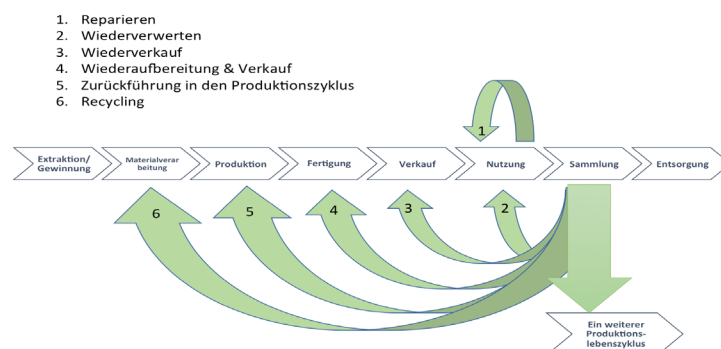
1. Reparieren
2. Wiederverwerten
3. Wiederverkauf
4. Wiederaufbereitung & Verkauf
5. Zurückführung in den Produktionszyklus
6. Recycling

1

Extraktion/ Gewinnung

Materialverarbeitung

Produktion

Fertigung

Verkauf

Nutzung

Sammlung

Entsorgung

6

5

4

3

2

Ein weiterer Produktionslebenszyklus